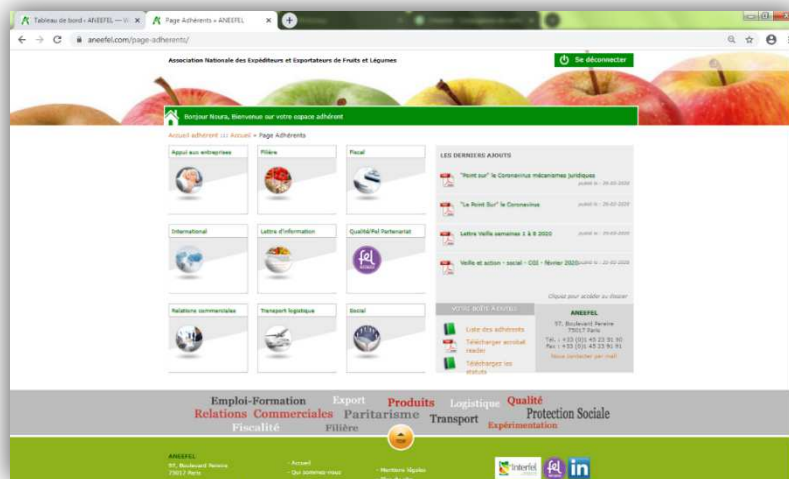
Tableau de bord › ANEEFEL — W
Page Adhérents » ANEEFEL
aneefel.com/page-adherents/

Association Nationale des Expéditeurs et Exportateurs de Fruits et Légumes
Se déconnecter

Bonjour Noura, Bienvenue sur votre espace adhérent

Accueil adhérent >> Accueil > Page Adhérents

Appui aux entreprises
Filière
Fiscal
International
Lettre d'information
Qualité/Fel Partenariat
Relations commerciales
Transport logistique
Social

LES DERNIERS AJOUTS
"Point sur" le Coronavirus mécanismes juridiques
publié le - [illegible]
"Le Point Sur" le Coronavirus
publié le - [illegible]
Lettre Veille semaines 1 à 8 2020
publié le - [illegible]
Veille et action – social – CGI – février 2020
publié le - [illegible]
Cliquez pour accéder au dossier

VOTRE BOITE À OUTILS
Liste des adhérents
Télécharger acrobat reader
Téléchargez les statuts

ANEEFEL
97, Boulevard Pereire
75017 Paris
Tél. : +33 (0)1 45 23 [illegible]
Fax : +33 (0)1 45 23 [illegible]
Nous contacter par mail

Emploi-Formation Export Produits Logistique Qualité
Relations Commerciales Paritarisme Transport Protection Sociale
Fiscalité Filière Expérimentation

ANEEFEL
97, Boulevard Pereire
75017 Paris
- Accueil
- Qui sommes-nous
- Mentions légales
interfel
fel
in